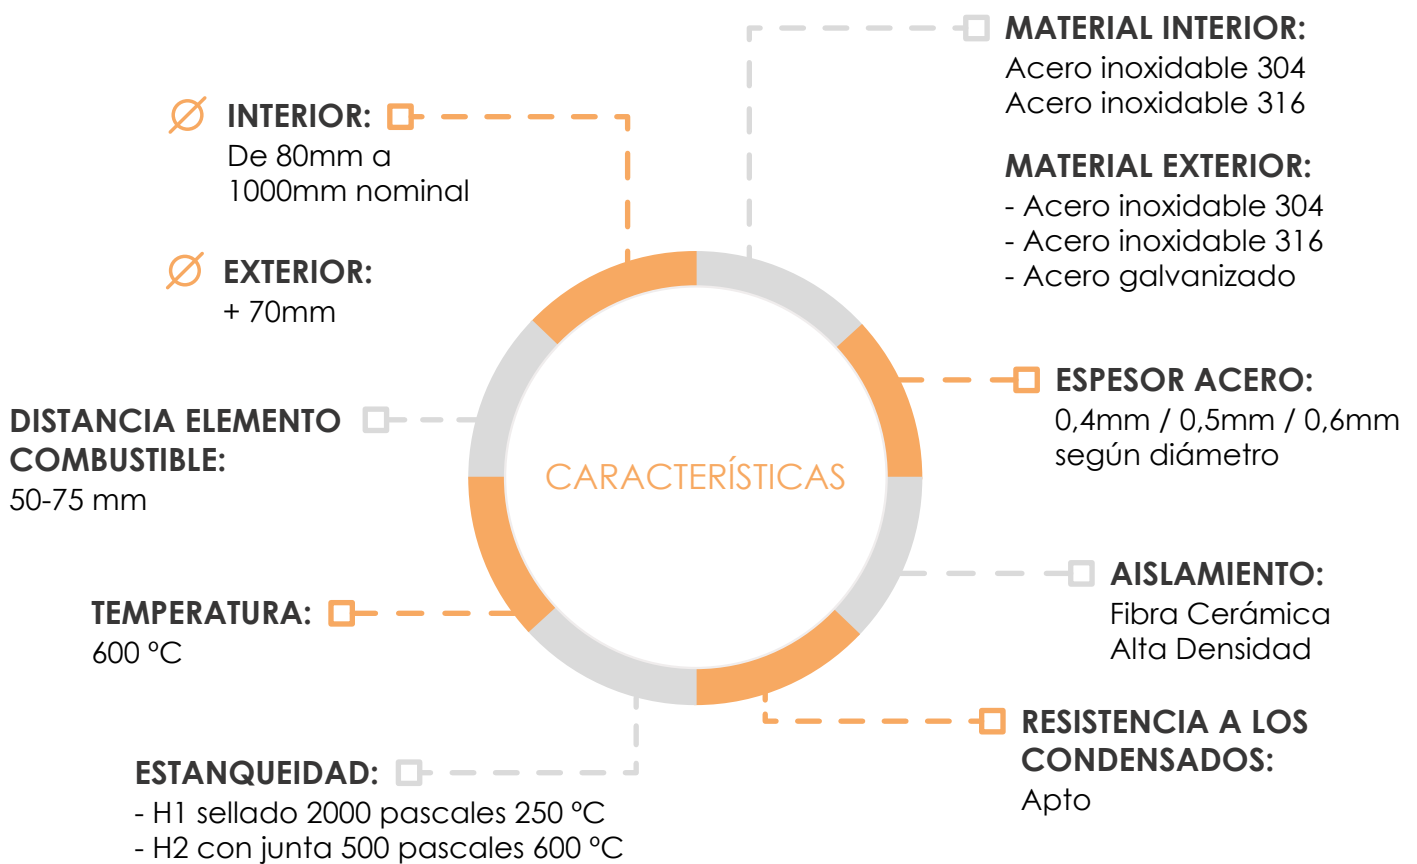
MATERIAL INTERIOR:
Acero inoxidable 304
Acero inoxidable 316

MATERIAL EXTERIOR:
- Acero inoxidable 304
- Acero inoxidable 316
- Acero galvanizado

Ø INTERIOR:
De 80mm a 1000mm nominal

Ø EXTERIOR:
+ 70mm

DISTANCIA ELEMENTO COMBUSTIBLE:
50-75 mm

CARACTERÍSTICAS

ESPESOR ACERO:
0,4mm / 0,5mm / 0,6mm según diámetro

AISLAMIENTO:
Fibra Cerámica Alta Densidad

TEMPERATURA:
600 °C

RESISTENCIA A LOS CONDENSADOS:
Apto

ESTANQUEIDAD:
- H1 sellado 2000 pascales 250 °C
- H2 con junta 500 pascales 600 °C